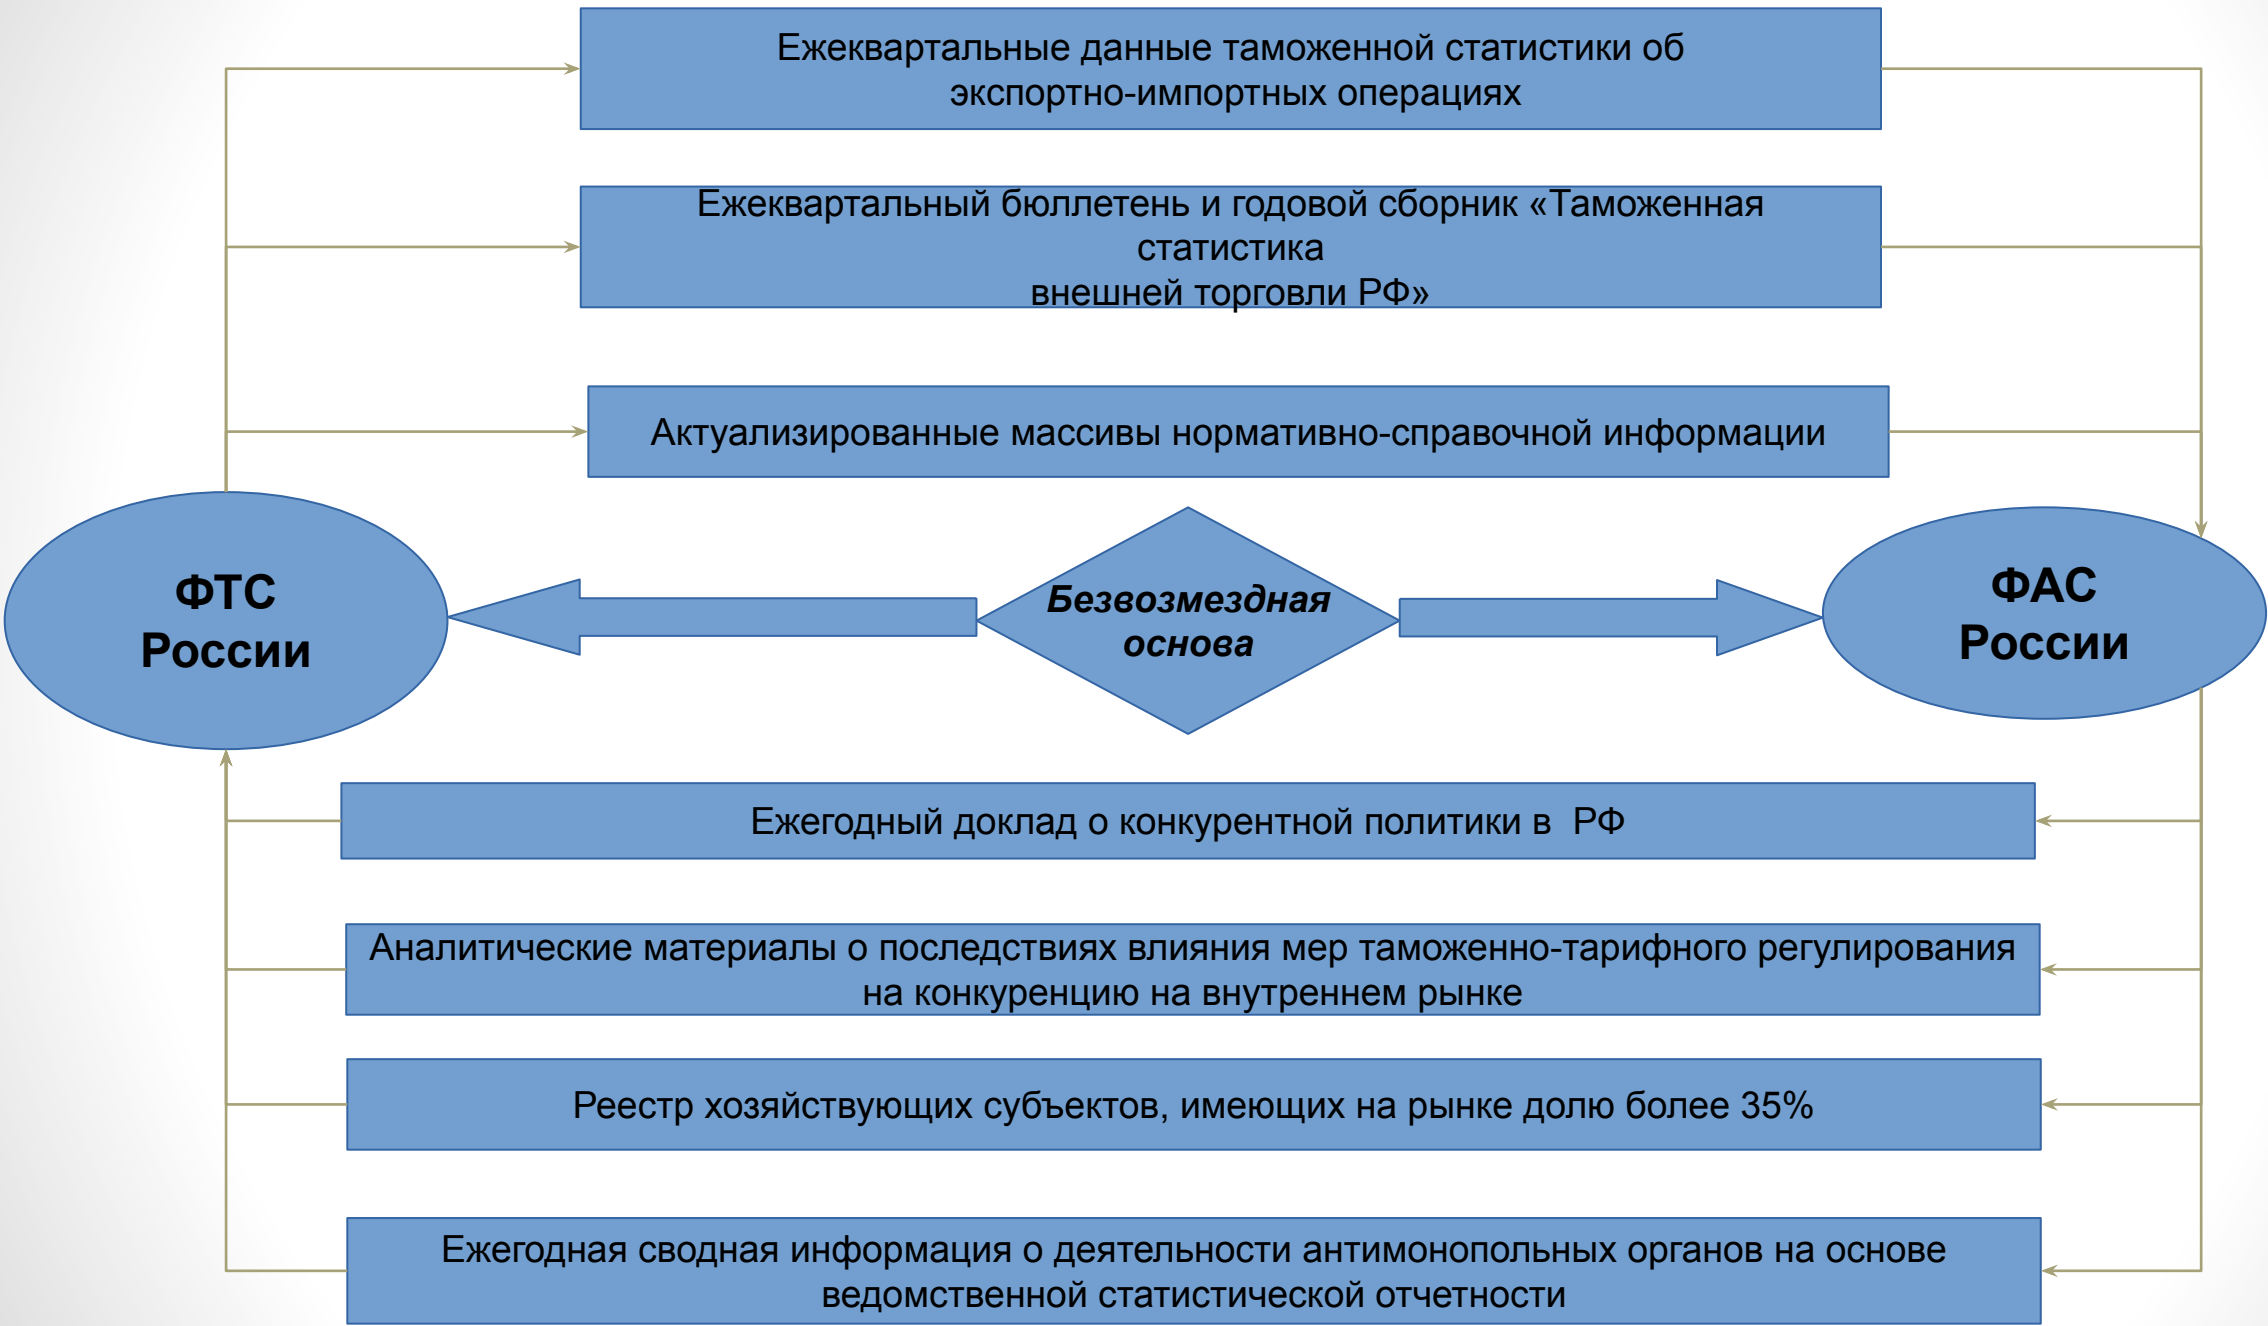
Ежеквартальные данные таможенной статистики об экспортно-импортных операциях

Ежеквартальный бюллетень и годовой сборник «Таможенная статистика
внешней торговли РФ»

Актуализированные массивы нормативно-справочной информации

ФТС России

Безвозмездная основа

ФАС России

Ежегодный доклад о конкурентной политики в РФ

Аналитические материалы о последствиях влияния мер таможенно-тарифного регулирования на конкуренцию на внутреннем рынке

Реестр хозяйствующих субъектов, имеющих на рынке долю более 35%

Ежегодная сводная информация о деятельности антимонопольных органов на основе ведомственной статистической отчетности